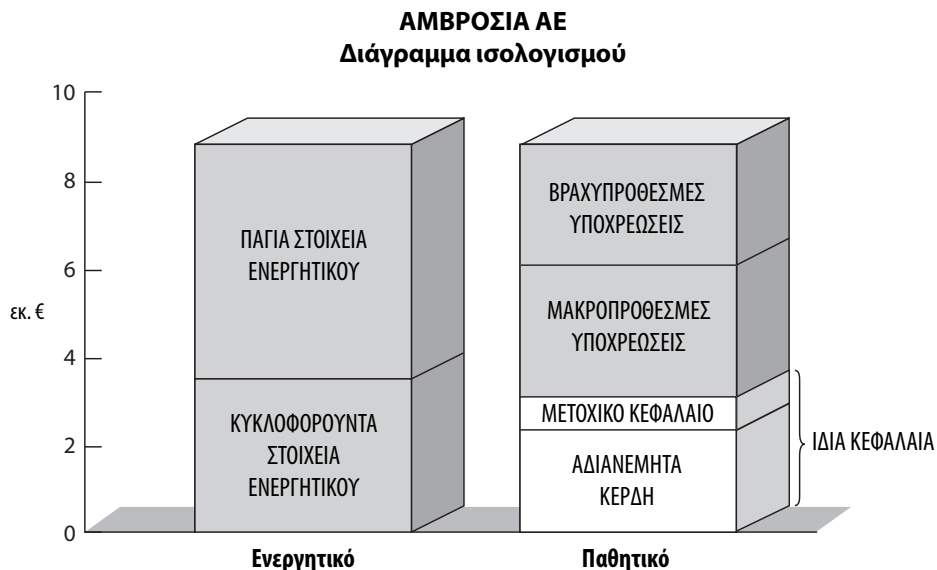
ΑΜΒΡΟΣΙΑ ΑΕ
Διάγραμμα ισολογισμού

10
8
6
εκ. €
4
2
0

ΠΑΓΙΑ ΣΤΟΙΧΕΙΑ ΕΝΕΡΓΗΤΙΚΟΥ

ΚΥΚΛΟΦΟΡΟΥΝΤΑ ΣΤΟΙΧΕΙΑ ΕΝΕΡΓΗΤΙΚΟΥ

ΒΡΑΧΥΠΡΟΘΕΣΜΕΣ ΥΠΟΧΡΕΩΣΕΙΣ

ΜΑΚΡΟΠΡΟΘΕΣΜΕΣ ΥΠΟΧΡΕΩΣΕΙΣ

ΜΕΤΟΧΙΚΟ ΚΕΦΑΛΑΙΟ

ΑΔΙΑΝΕΜΗΤΑ ΚΕΡΔΗ

ΙΔΙΑ ΚΕΦΑΛΑΙΑ

Ενεργητικό
Παθητικό